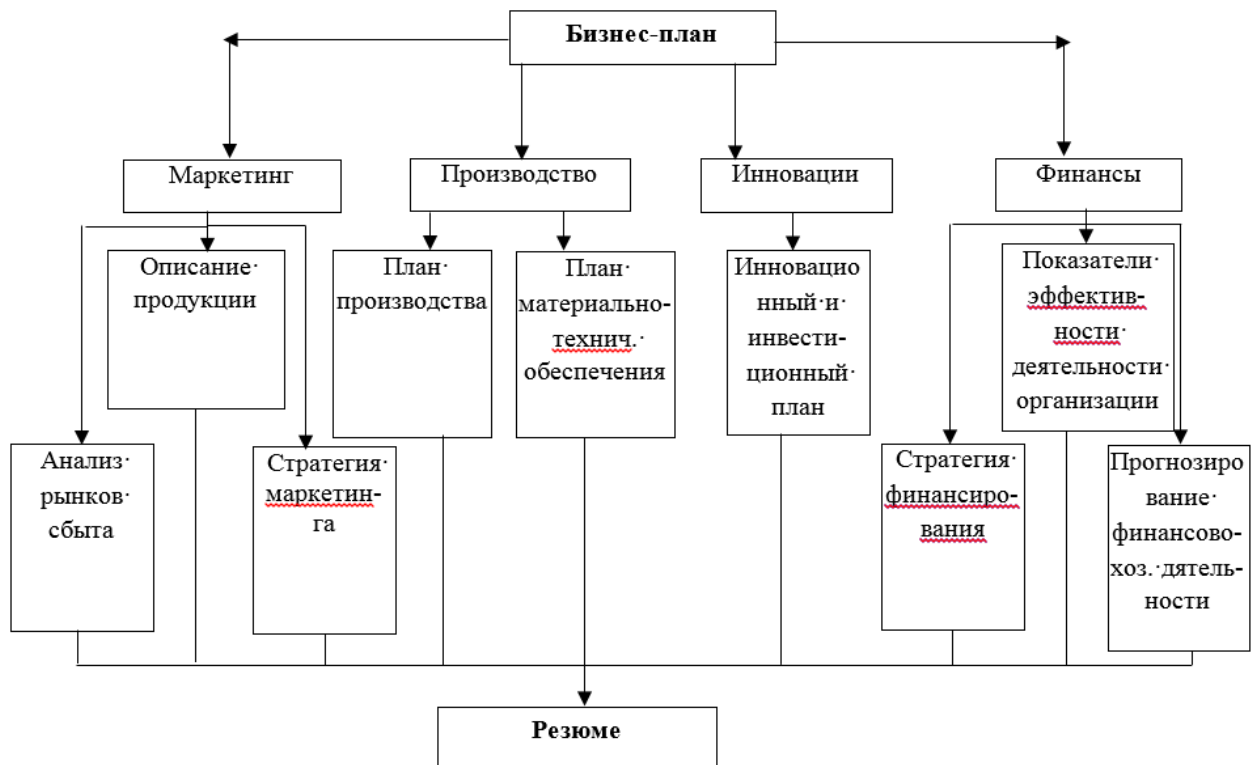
Бизнес-план

Маркетинг

Производство

Инновации

Финансы

Описание· продукции

План· производства

План· материально-технич.· обеспечения

Инновационный·и· инвести-ционный· план

Показатели· эффектив-ности· деятельности· организации

Анализ· рынков· сбыта

Стратегия· маркетин-га

Стратегия· финансиро-вания

Прогнозиро вание· финансово-хоз.·дятель-ности

Резюме